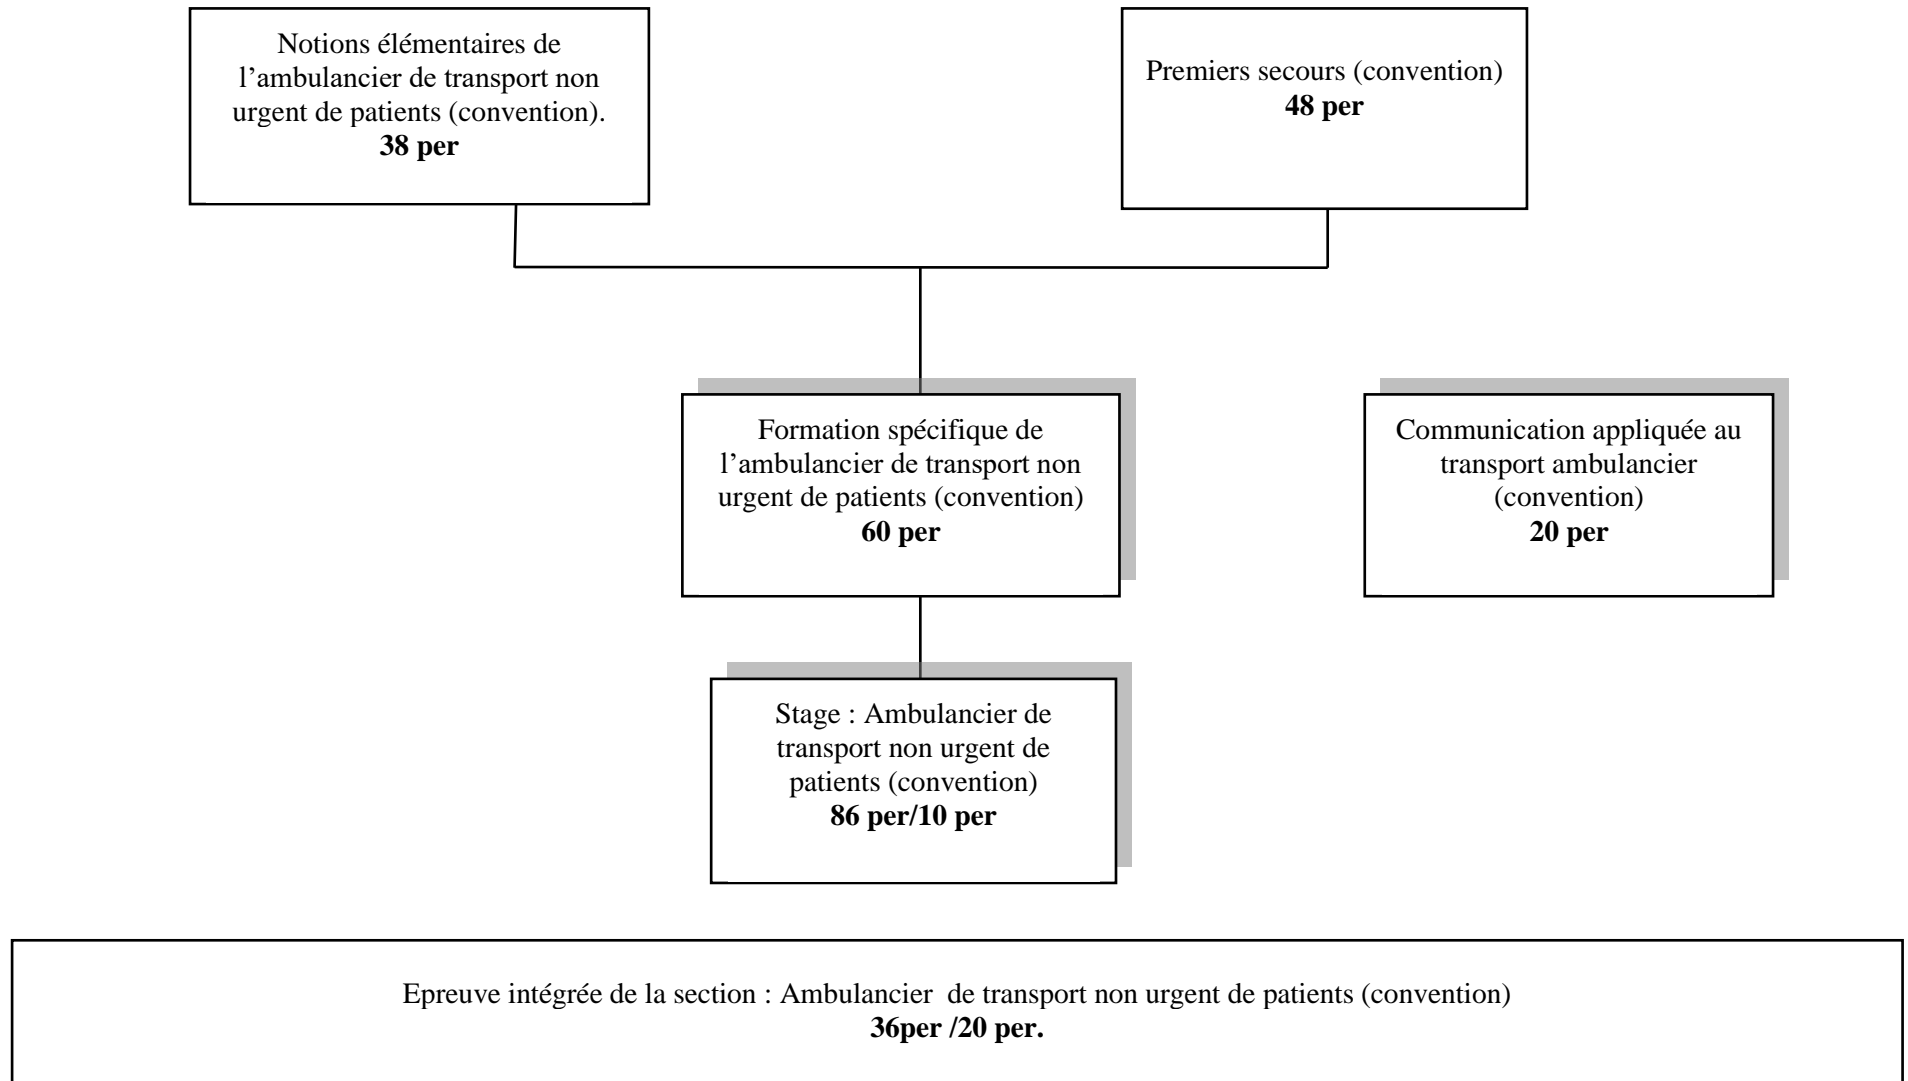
Notions élémentaires de l'ambulancier de transport non urgent de patients (convention).
**38 per**

Premiers secours (convention)
**48 per**

Formation spécifique de l'ambulancier de transport non urgent de patients (convention)
**60 per**

Communication appliquée au transport ambulancier (convention)
**20 per**

Stage : Ambulancier de transport non urgent de patients (convention)
**86 per/10 per**

Epreuve intégrée de la section : Ambulancier de transport non urgent de patients (convention)
**36per /20 per.**